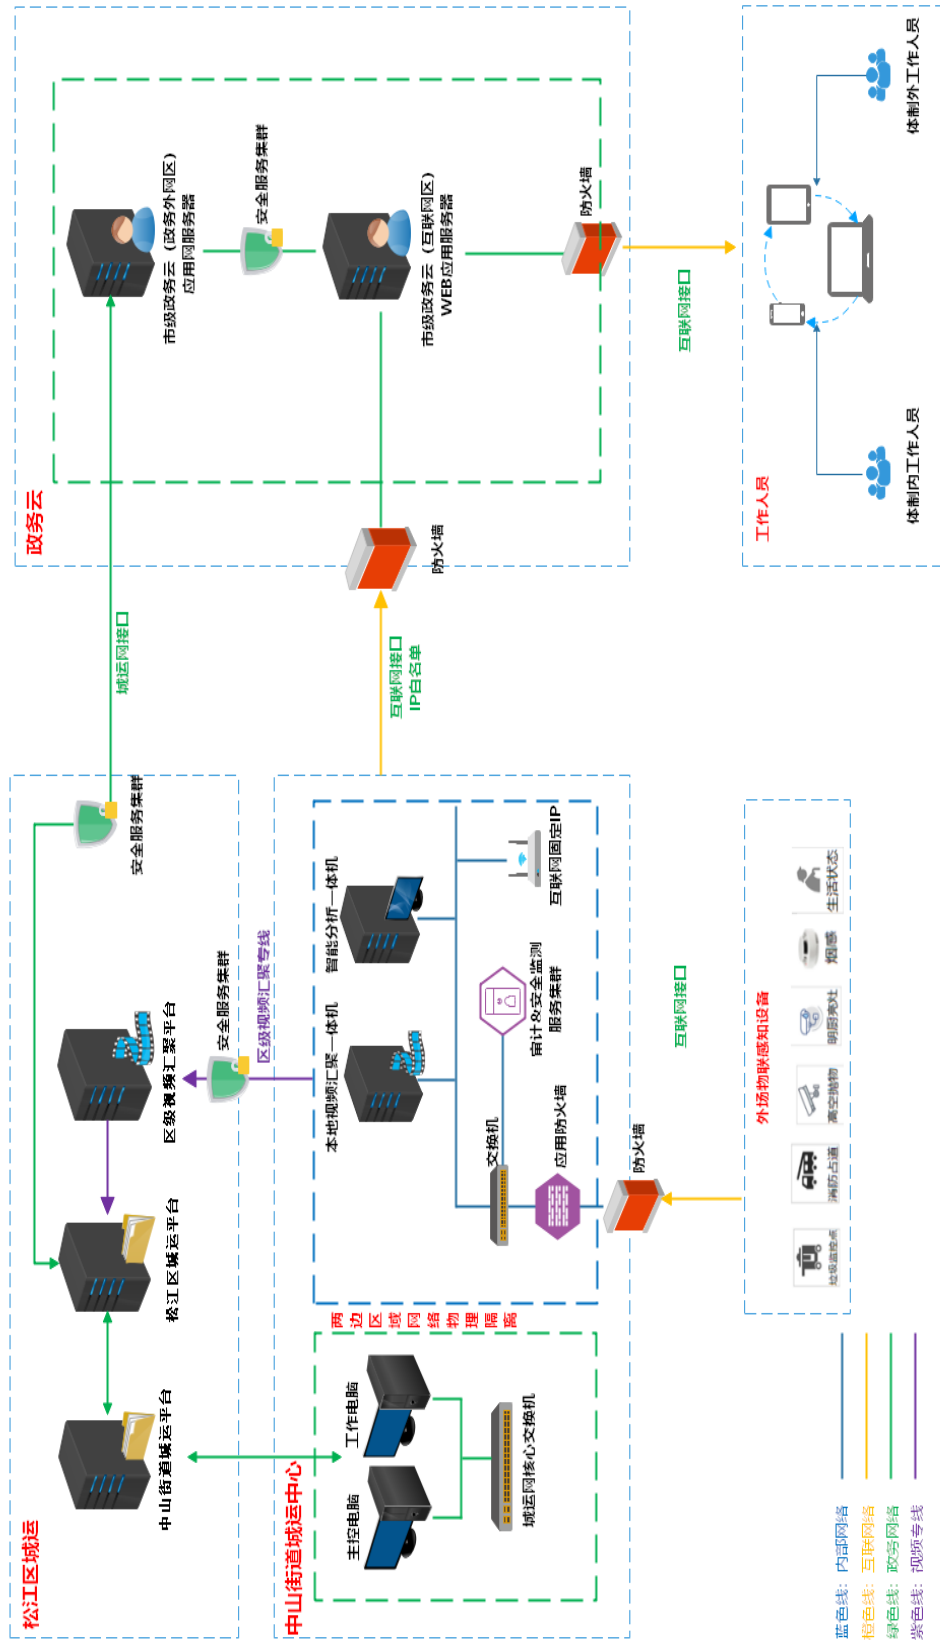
政务云

市级政务云（政务外网区）应用网服务器

安全服务集群

市级政务云（互联网区）WEB应用服务器

防火墙

互联网接口

体制外工作人员

体制内工作人员

工作人员

防火墙

城运网接口

互联网接口
IP白名单

松江区城运

安全服务集群

区级视频汇聚平台

安全服务集群

区级视频汇聚专线

松江区城运平台

中山街道城运平台

智能分析一体机

本地视频汇聚一体机

互联网固定IP

审计&安全监测服务集群

交换机

应用防火墙

防火墙

互联网接口

外场物联感知设备

生活状态

烟感

明厨亮灶

高空抛物

消防占道

垃圾监控点

两边区域网络物理隔离

中山街道城运中心

工作电脑

主控电脑

城运网核心交换机

蓝色线：内部网络
橙色线：互联网络
绿色线：政务网络
紫色线：视频专线